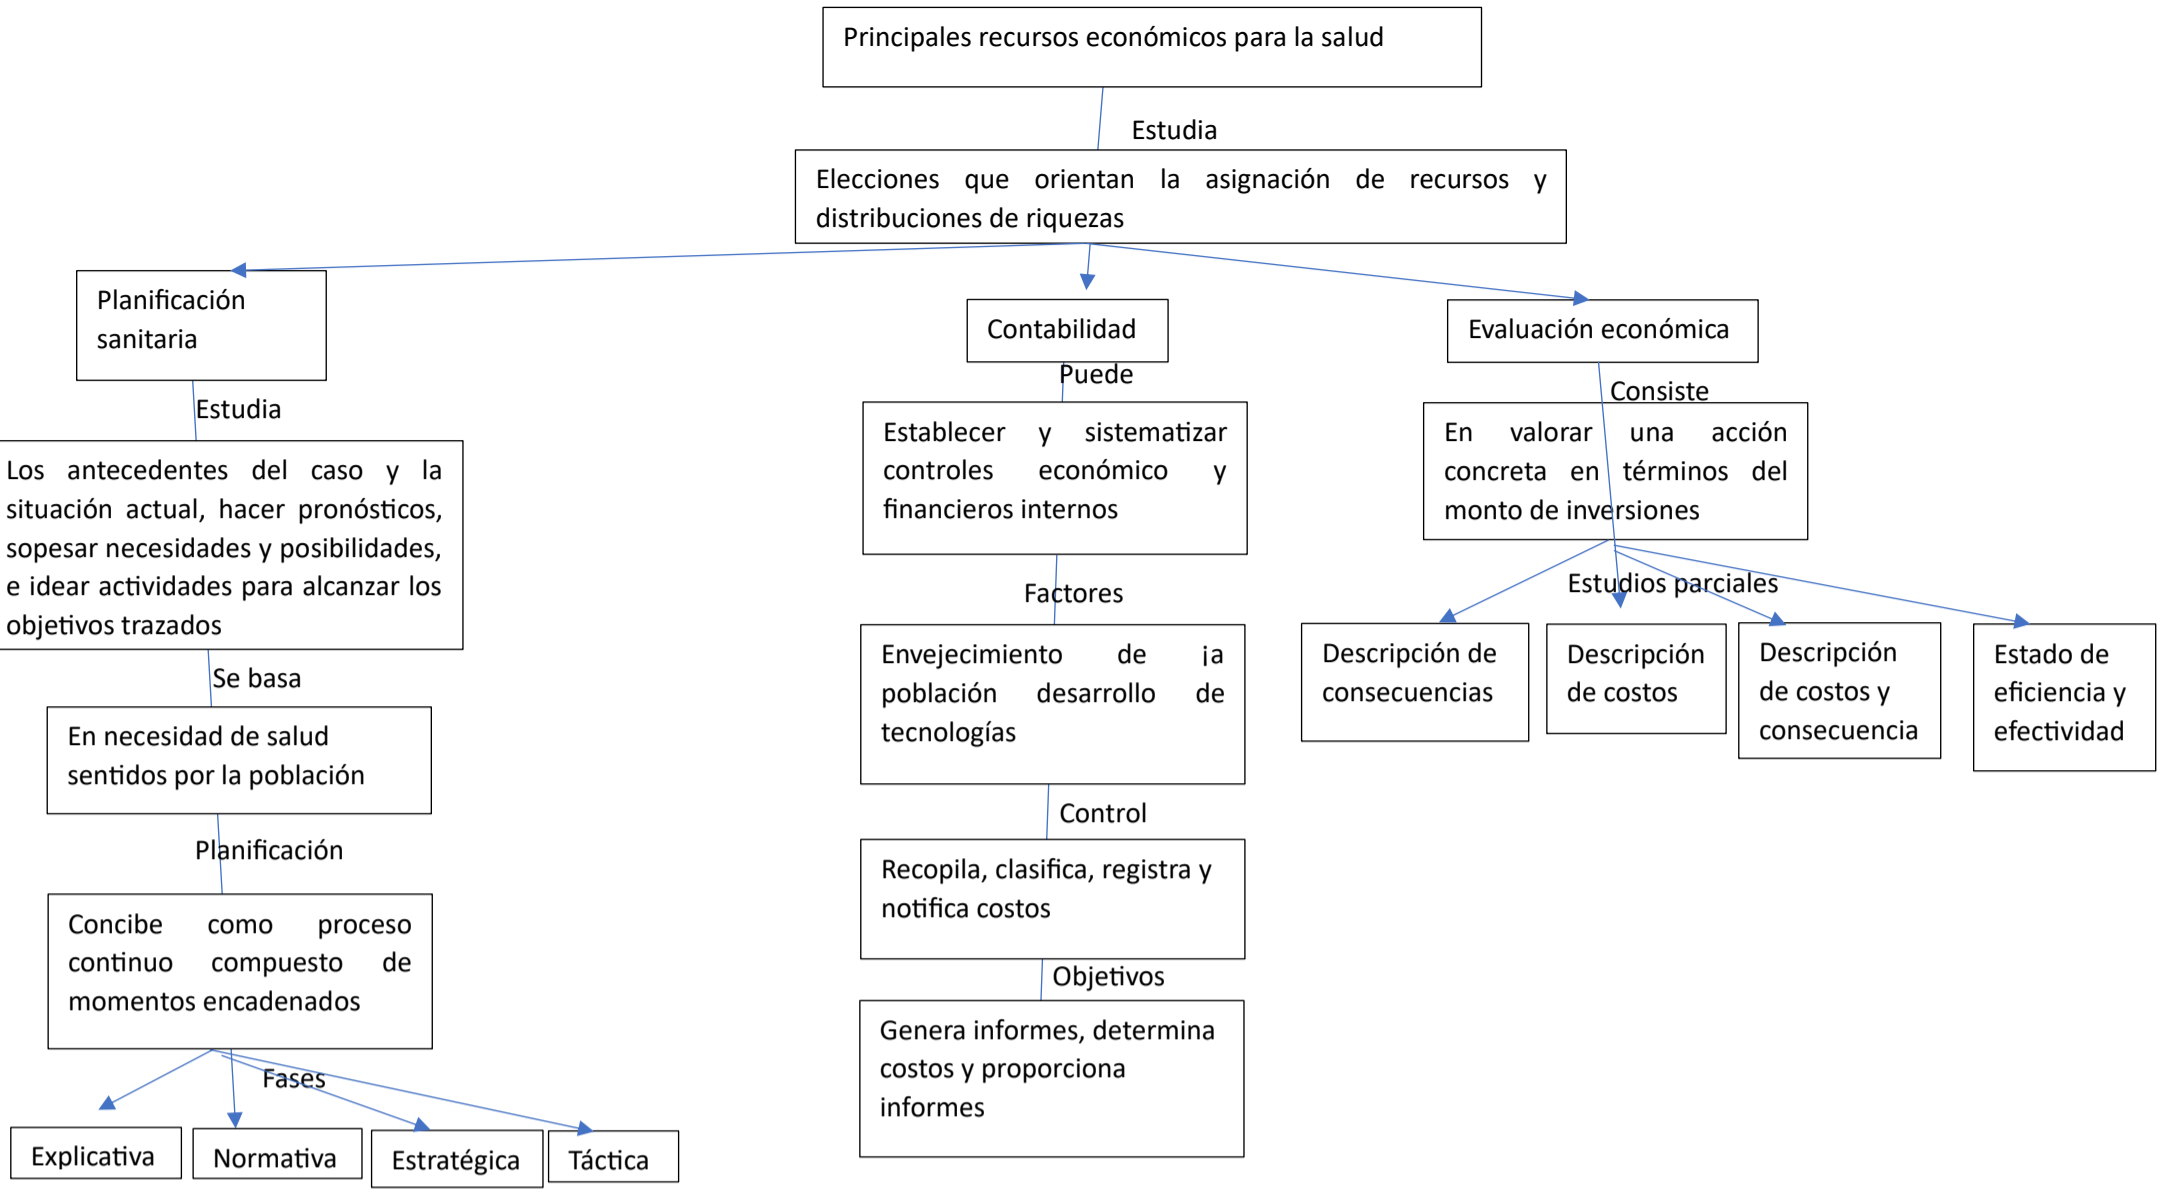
Principales recursos económicos para la salud

Estudia

Elecciones que orientan la asignación de recursos y distribuciones de riquezas

Planificación sanitaria

Estudia

Los antecedentes del caso y la situación actual, hacer pronósticos, sopesar necesidades y posibilidades, e idear actividades para alcanzar los objetivos trazados

Se basa

En necesidad de salud sentidos por la población

Planificación

Concibe como proceso continuo compuesto de momentos encadenados

Fases

Explicativa

Normativa

Estratégica

Táctica

Contabilidad

Puede

Establecer y sistematizar controles económico y financieros internos

Factores

Envejecimiento de ¡a población desarrollo de tecnologías

Control

Recopila, clasifica, registra y notifica costos

Objetivos

Genera informes, determina costos y proporciona informes

Evaluación económica

Consiste

En valorar una acción concreta en términos del monto de inversiones

Estudios parciales

Descripción de consecuencias

Descripción de costos

Descripción de costos y consecuencia

Estado de eficiencia y efectividad